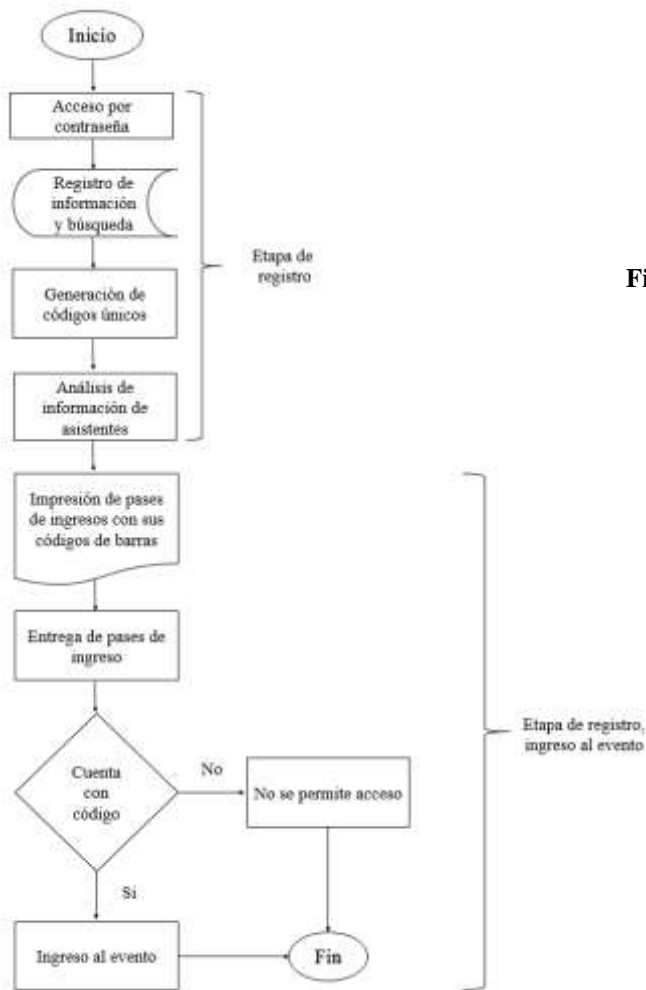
Inicio

Acceso por contraseña

Registro de información y búsqueda

Generación de códigos únicos

Análisis de información de asistentes

Etapa de registro

Fi

Impresión de pases de ingresos con sus códigos de barras

Entrega de pases de ingreso

Cuenta con código

No

No se permite acceso

Si

Ingreso al evento

Fin

Etapa de registro, ingreso al evento